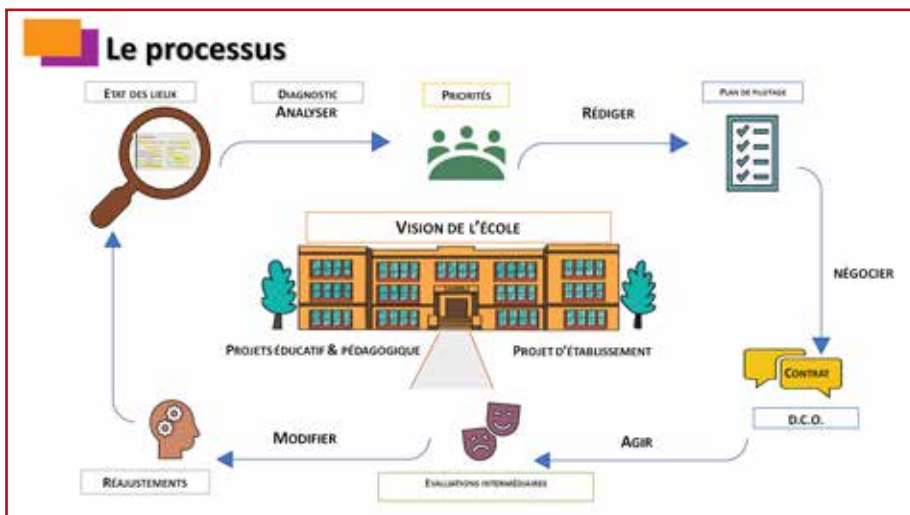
Le processus

Etat des lieux

Diagnostic
Analyser

Priorités

Rédiger

Plan de pilotage

Vision de l'école

Négocier

Projets éducatif & pédagogique

Projet d'établissement

Contrat

D.C.O.

Agir

Evaluations intermédiaires

Modifier

Réajustements